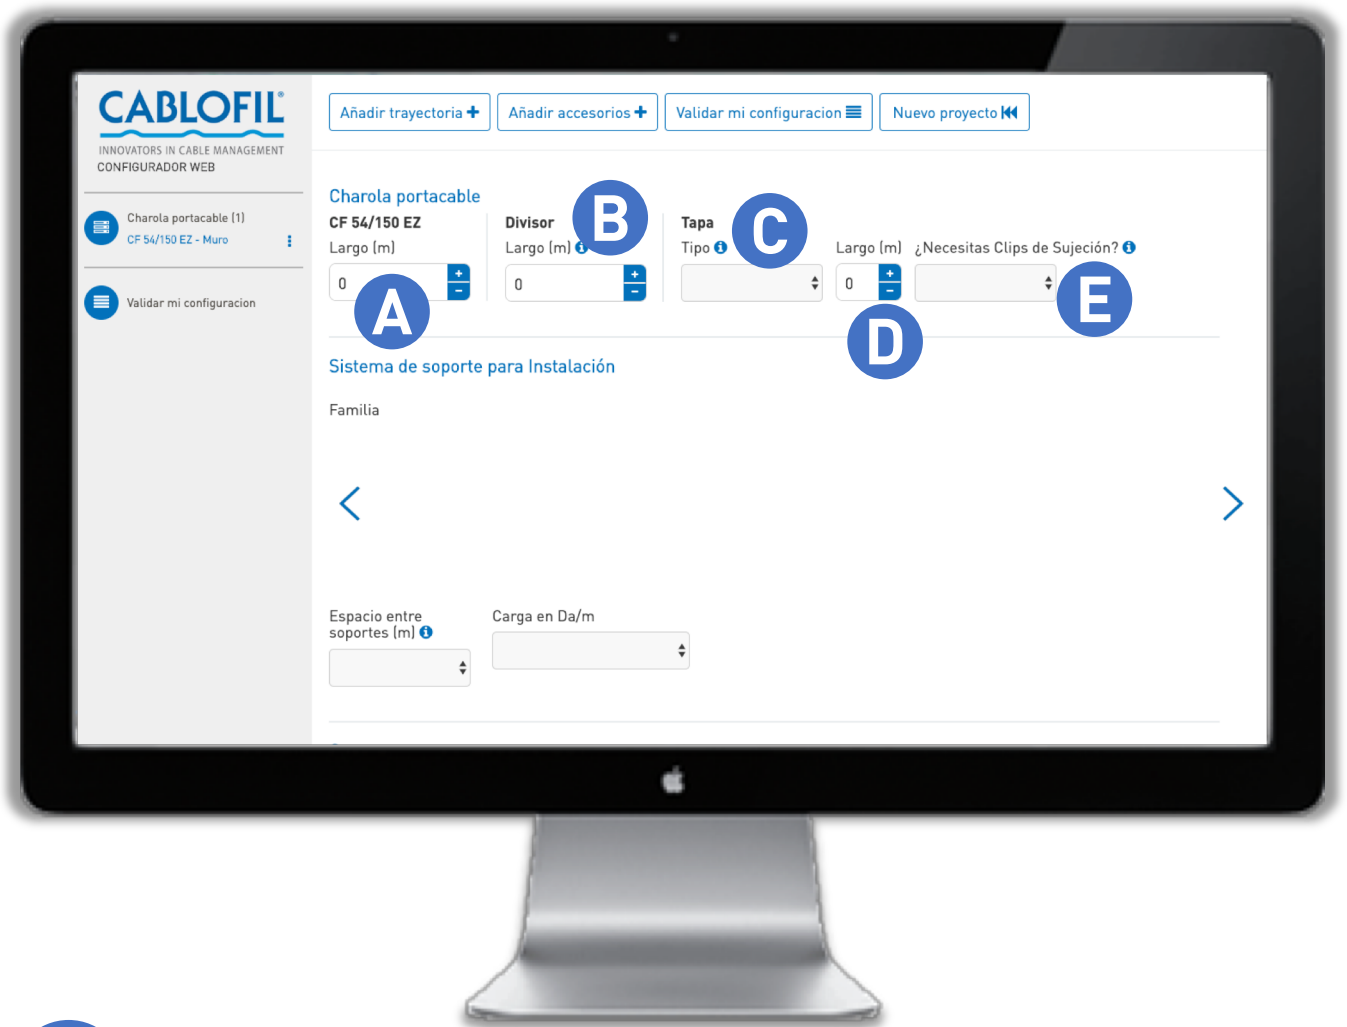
CABLOFIL®
INNOVATORS IN CABLE MANAGEMENT
CONFIGURADOR WEB

Charola portacable (1)
CF 54/150 EZ - Muro

Validar mi configuracion

Añadir trayectoria + | Añadir accesorios + | Validar mi configuracion | Nuevo proyecto

Charola portacable
CF 54/150 EZ
Largo (m)
0
+
−

A

Divisor
Largo (m)
0
+
−

B

Tapa
Tipo

C

Largo (m)
0
+
−

D

¿Necesitas Clips de Sujeción?

E

Sistema de soporte para Instalación

Familia

Espacio entre soportes (m)

Carga en Da/m